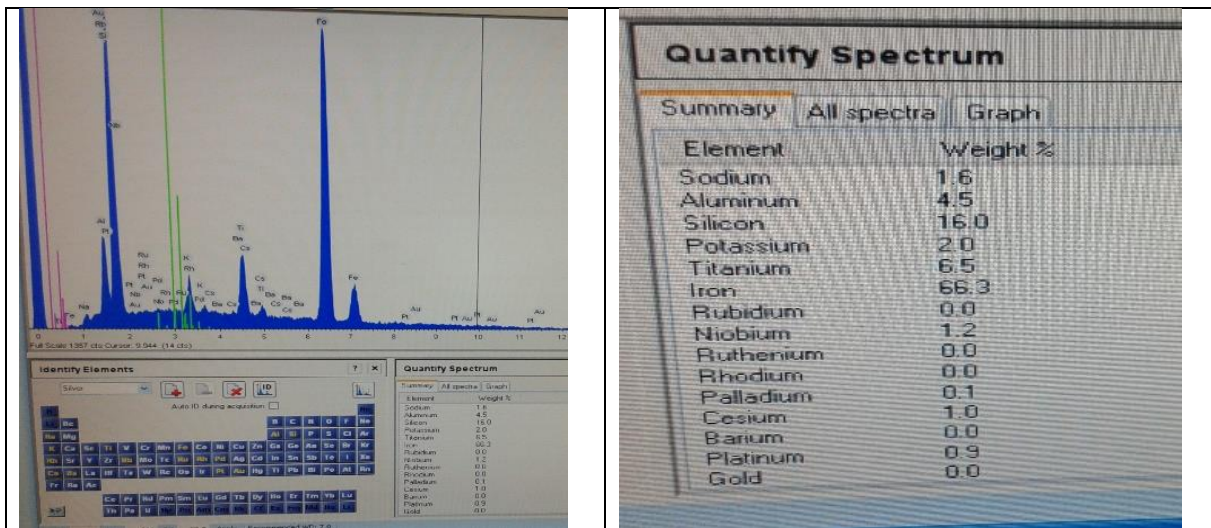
Au
Rh
Si

Fe

Nb

Al
Pt

Ru
Rh
Pt
Nb
Au

Pd
Ru
Rh

K
Rh
Cs
Pd

Ti
Ba
Cs

Cs
Ti
Ba
Cs
Ba

Fe

Na

Au
Pt

Pt Au

Au

0 1 2 3 4 5 6 7 8 9 10 11 12
Full Scale 1367 cts Cursor: 9.044 (14 cts)

Identify Elements
Silver
Auto ID during acquisition

Quantify Spectrum
Summary | All spectra | Graph
Element Weight %
Sodium 1.6
Aluminum 4.5
Silicon 16.0
Potassium 2.0
Titanium 6.5
Iron 66.3
Rubidium 0.0
Niobium 1.2
Ruthenium 0.0
Rhodium 0.0
Palladium 0.1
Cesium 1.0
Barium 0.0
Platinum 0.9
Gold 0.0

Quantify Spectrum
| Summary | All spectra | Graph |
|---|---|---|

| Element | Weight % |
|---|---|
| Sodium | 1.6 |
| Aluminum | 4.5 |
| Silicon | 16.0 |
| Potassium | 2.0 |
| Titanium | 6.5 |
| Iron | 66.3 |
| Rubidium | 0.0 |
| Niobium | 1.2 |
| Ruthenium | 0.0 |
| Rhodium | 0.0 |
| Palladium | 0.1 |
| Cesium | 1.0 |
| Barium | 0.0 |
| Platinum | 0.9 |
| Gold | 0.0 |